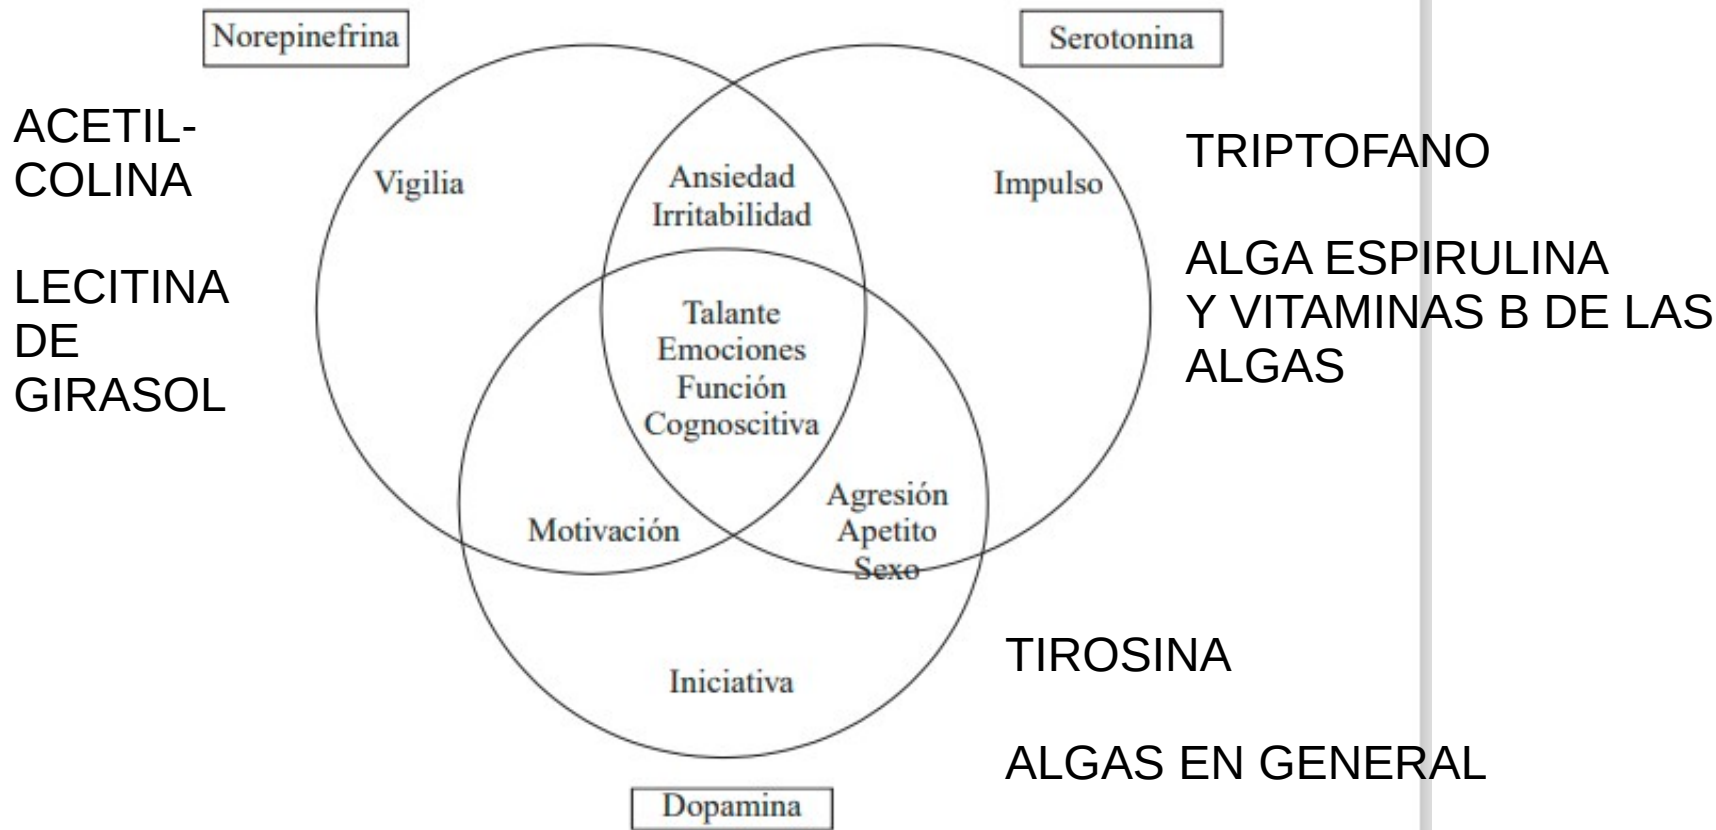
Norepinefrina

Serotonina

ACETIL-COLINA

LECITINA DE GIRASOL

Vigilia

Ansiedad
Irritabilidad

Impulso

TRIPTOFANO

ALGA ESPIRULINA Y VITAMINAS B DE LAS ALGAS

Talante
Emociones
Función
Cognoscitiva

Motivación

Agresión
Apetito
Sexo

Iniciativa

TIROSINA

ALGAS EN GENERAL

Dopamina